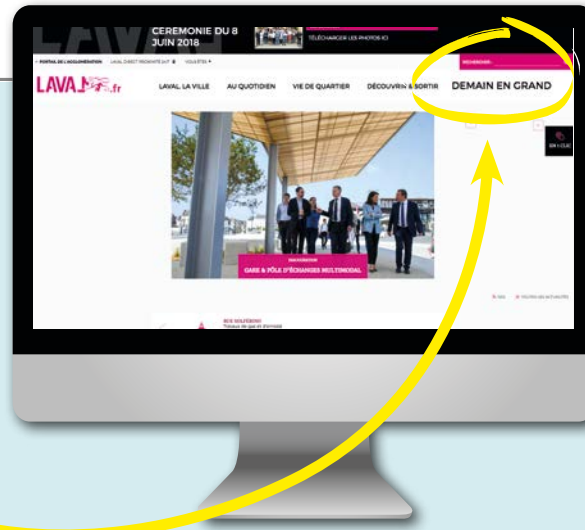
CEREMONIE DU 8 JUIN 2018

TÉLÉCHARGER LES PHOTOS ICI

PORTAIL DE L'AGGLOMÉRATION   LAVAL DIRECT RÉDIANTE 24/7   VOUS ÊTES

RECHERCHER

LAVAL.fr

LAVAL LA VILLE   AU QUOTIDIEN   VIE DE QUARTIER   DÉCOUVRIR & SORTIR   DEMAIN EN GRAND

INAUGURATION

GARE & PÔLE D'ÉCHANGES MULTIMODAL

RUE SOLFÉRINO
Travaux de gaz et d'enrobé